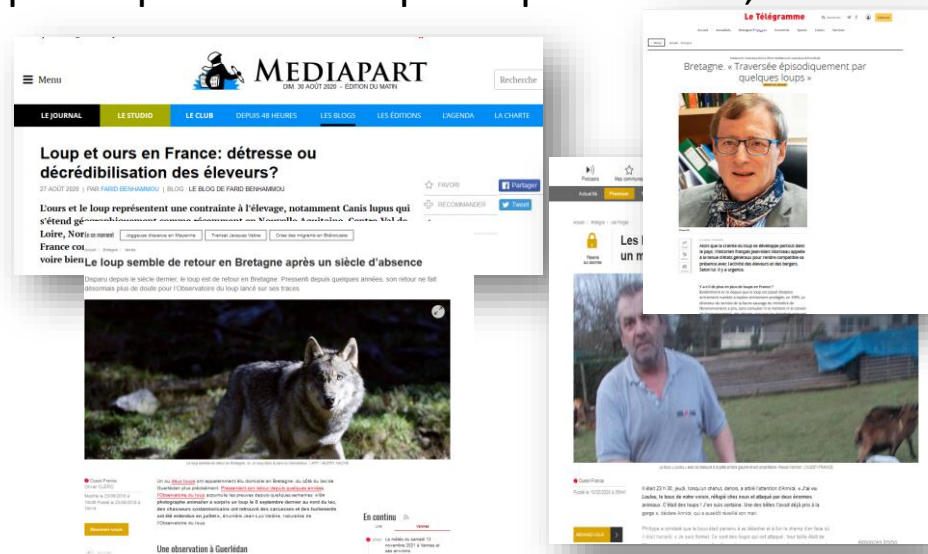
≡ Menu

MEDIAPART

DIM. 30 AOÛT 2020 · ÉDITION DU MATIN

Recherche

LE JOURNAL | LE STUDIO | LE CLUB | DEPUIS 48 HEURES | LES BLOGS | LES ÉDITIONS | L'AGENDA | LA CHARTE

Loup et ours en France: détresse ou décrédibilisation des éleveurs?

27 AOÛT 2020 | PAR FARID BENHAMMOU | BLOG : LE BLOG DE FARID BENHAMMOU

FAVORIS

RECOMMANDER

Partager

Tweet

L'ours et le loup représentent une contrainte à l'élevage, notamment Canis lupus qui s'étend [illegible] Loire, Nor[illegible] France co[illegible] voire bien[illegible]

En ce moment | Vigipirate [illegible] | Tramway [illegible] | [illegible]

Le loup semble de retour en Bretagne après un siècle d'absence

Disparu depuis le siècle dernier, le loup est de retour en Bretagne. Présent depuis quelques années, son retour ne fait désormais plus de doute pour l'Observatoire du loup lancé sur ses traces.

Ouest-France

En continu

Une observation à Guerlédan

Le Télégramme

Bretagne. « Traversée épisodiquement par quelques loups »

Les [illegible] un m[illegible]